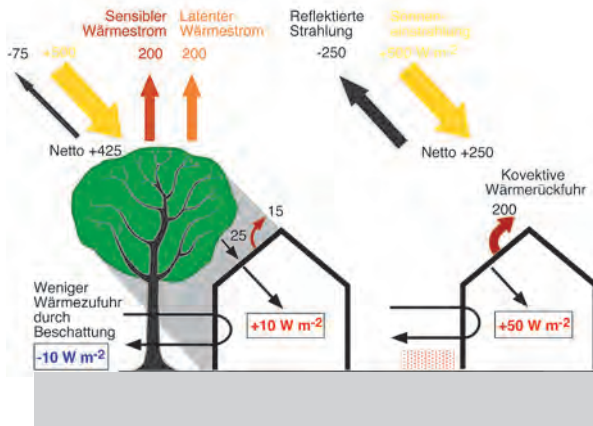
Sensibler Wärmestrom
Latenter Wärmestrom
Reflektierte Strahlung
Sonneneinstrahlung
-75
+500
200
200
-250
+500 W m$^{-2}$
Netto +425
Netto +250
Kovektive Wärmerückfuhr
200
15
25
Weniger Wärmezufuhr durch Beschattung
-10 W m$^{-2}$
+10 W m$^{-2}$
+50 W m$^{-2}$